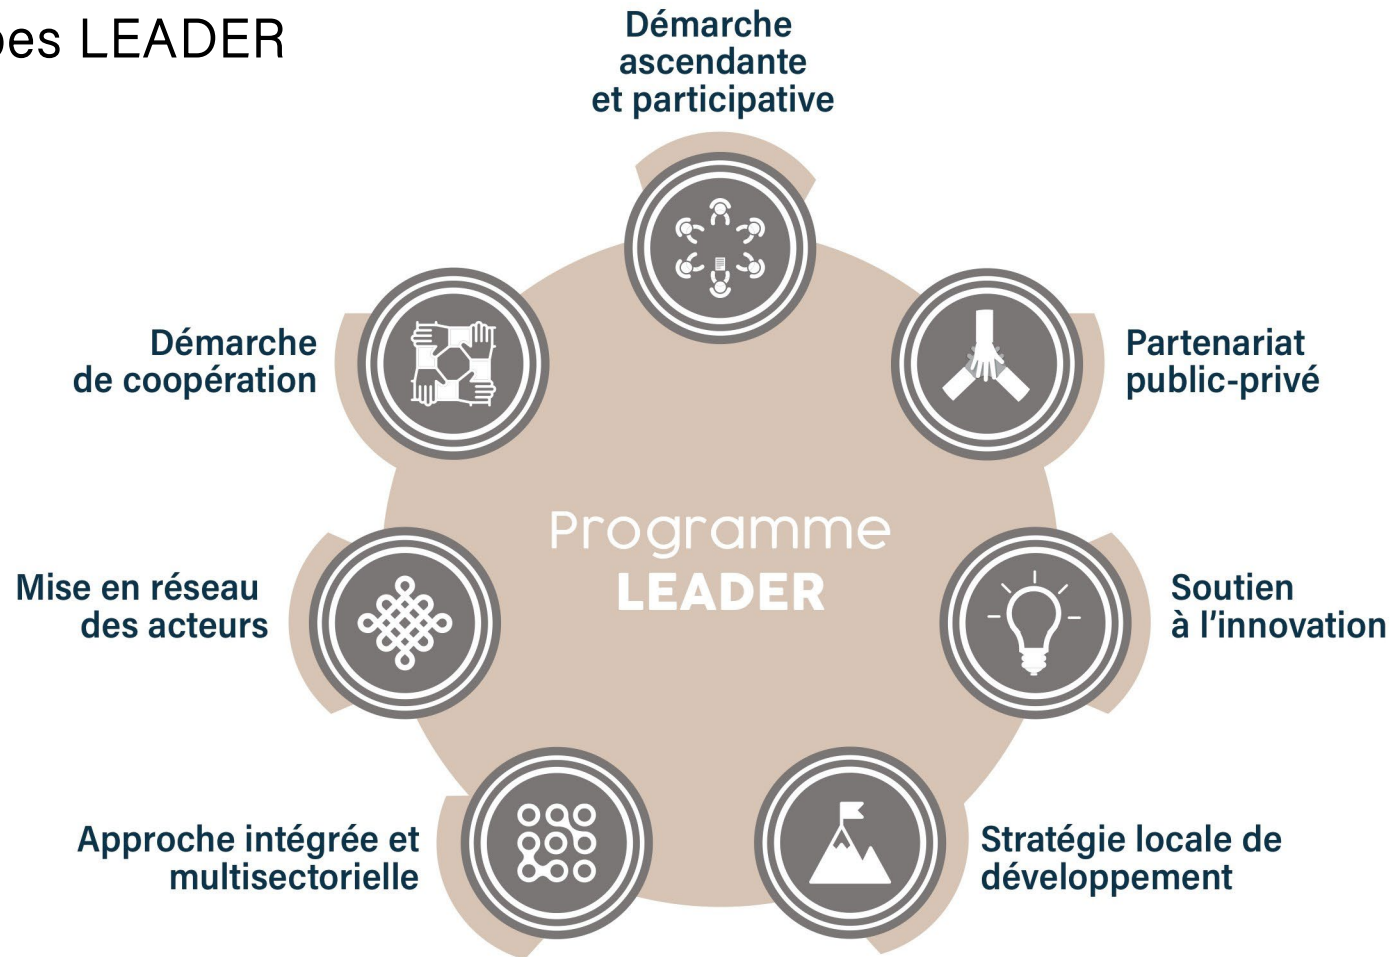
pes LEADER

Démarche ascendante et participative

Démarche de coopération

Partenariat public-privé

Programme LEADER

Mise en réseau des acteurs

Soutien à l'innovation

Approche intégrée et multisectorielle

Stratégie locale de développement